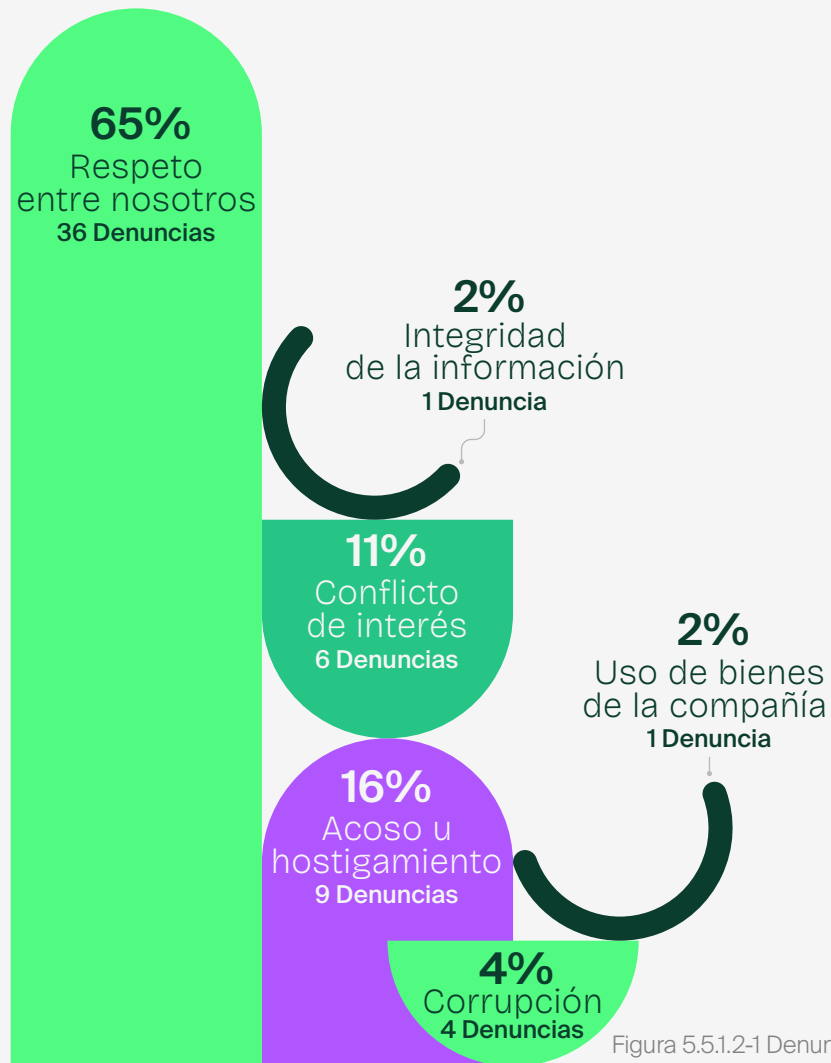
65%
Respeto entre nosotros
36 Denuncias

2%
Integridad de la información
1 Denuncia

11%
Conflicto de interés
6 Denuncias

2%
Uso de bienes de la compañía
1 Denuncia

16%
Acoso u hostigamiento
9 Denuncias

4%
Corrupción
4 Denuncias

Figura 5.5.1.2-1 Denun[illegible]